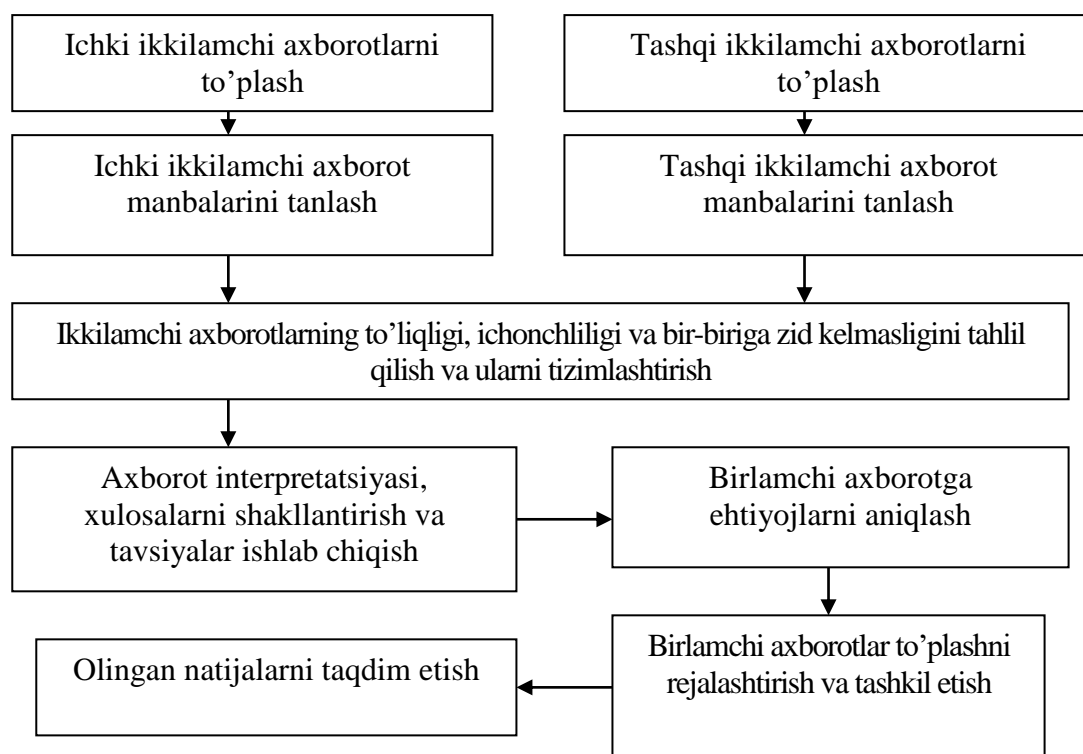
Ichki ikkilamchi axborotlarni to’plash

Tashqi ikkilamchi axborotlarni to’plash

Ichki ikkilamchi axborot manbalarini tanlash

Tashqi ikkilamchi axborot manbalarini tanlash

Ikkilamchi axborotlarning to’liqligi, ichonchliligi va bir-biriga zid kelmasligini tahlil qilish va ularni tizimlashtirish

Axborot interpretatsiyasi, xulosalarni shakllantirish va tavsiyalar ishlab chiqish

Birlamchi axborotga ehtiyojlarni aniqlash

Birlamchi axborotlar to’plashni rejalashtirish va tashkil etish

Olingan natijalarni taqdim etish